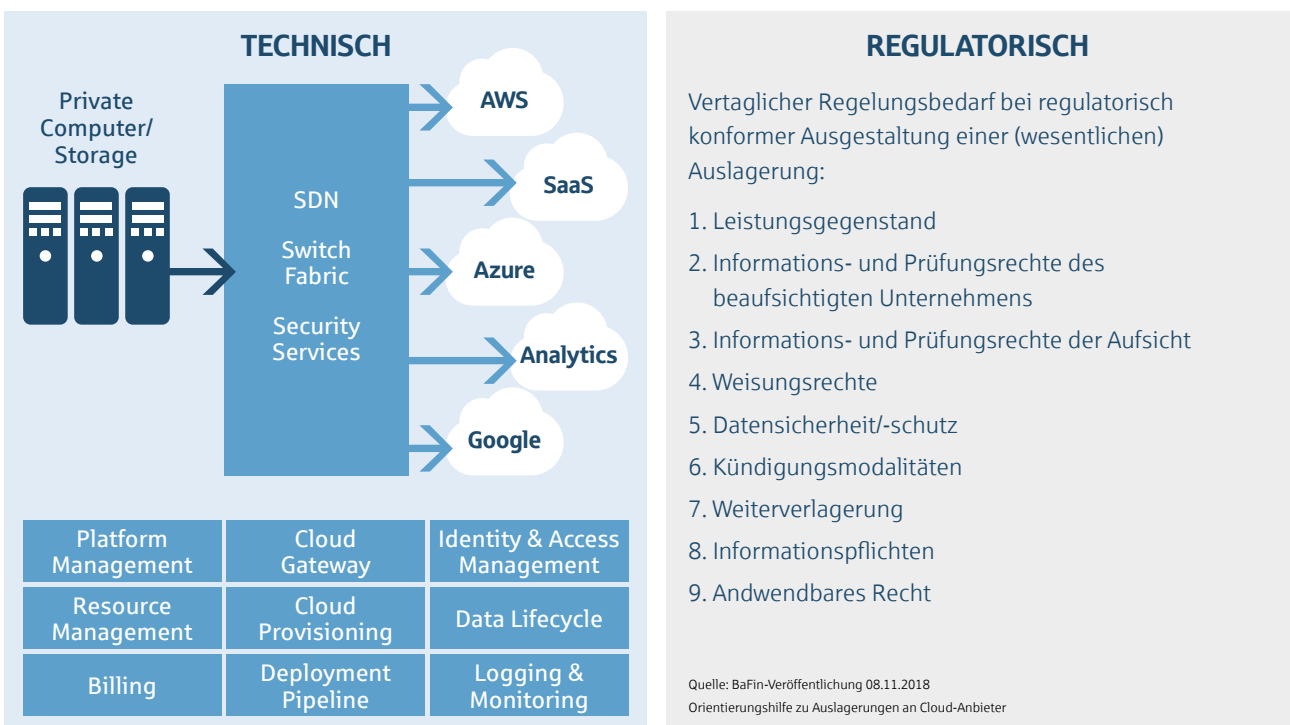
TECHNISCH

Private Computer/ Storage

SDN

Switch Fabric

Security Services

AWS

SaaS

Azure

Analytics

Google

| Platform Management | Cloud Gateway | Identity & Access Management |
|---|---|---|
| Resource Management | Cloud Provisioning | Data Lifecycle |
| Billing | Deployment Pipeline | Logging & Monitoring |

REGULATORISCH

Vertaglicher Regelungsbedarf bei regulatorisch konformer Ausgestaltung einer (wesentlichen) Auslagerung:

1. Leistungsgegenstand
2. Informations- und Prüfungsrechte des beaufsichtigten Unternehmens
3. Informations- und Prüfungsrechte der Aufsicht
4. Weisungsrechte
5. Datensicherheit/-schutz
6. Kündigungsmodalitäten
7. Weiterverlagerung
8. Informationspflichten
9. Andwendbares Recht

Quelle: BaFin-Veröffentlichung 08.11.2018
Orientierungshilfe zu Auslagerungen an Cloud-Anbieter